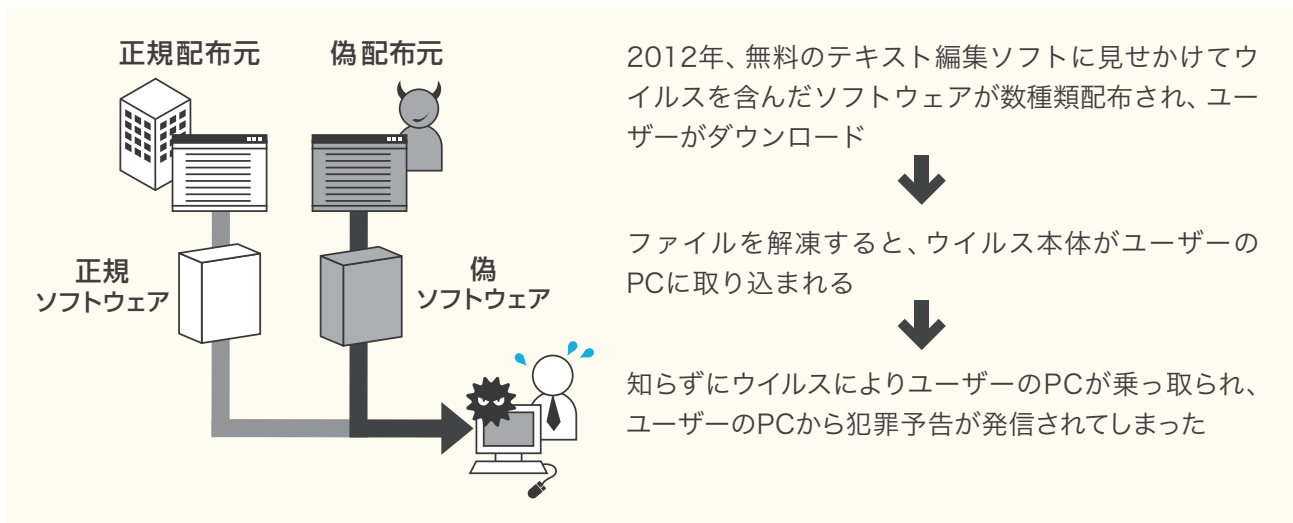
正規配布元

偽配布元

正規
ソフトウェア

偽
ソフトウェア

2012年、無料のテキスト編集ソフトに見せかけてウイルスを含んだソフトウェアが数種類配布され、ユーザーがダウンロード

ファイルを解凍すると、ウイルス本体がユーザーのPCに取り込まれる

知らずにウイルスによりユーザーのPCが乗っ取られ、ユーザーのPCから犯罪予告が発信されてしまった